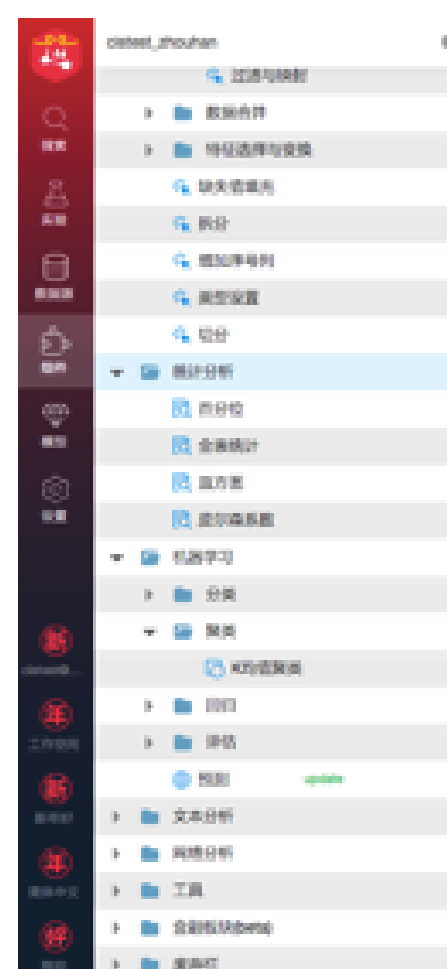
cistest_zhouhan

过滤与映射
数据合并
特征选择与变换
缺失值填充
拆分
增加序号列
类型设置
切分
统计分析
百分位
全表统计
直方图
皮尔森系数
机器学习
分类
聚类
K均值聚类
回归
评估
预测
update
文本分析
网络分析
工具
金融板块(beta)
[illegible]

搜索
实验
数据源
组件
模型
设置
新
cistest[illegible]
年
工作空间
新
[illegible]
年
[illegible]
好
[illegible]